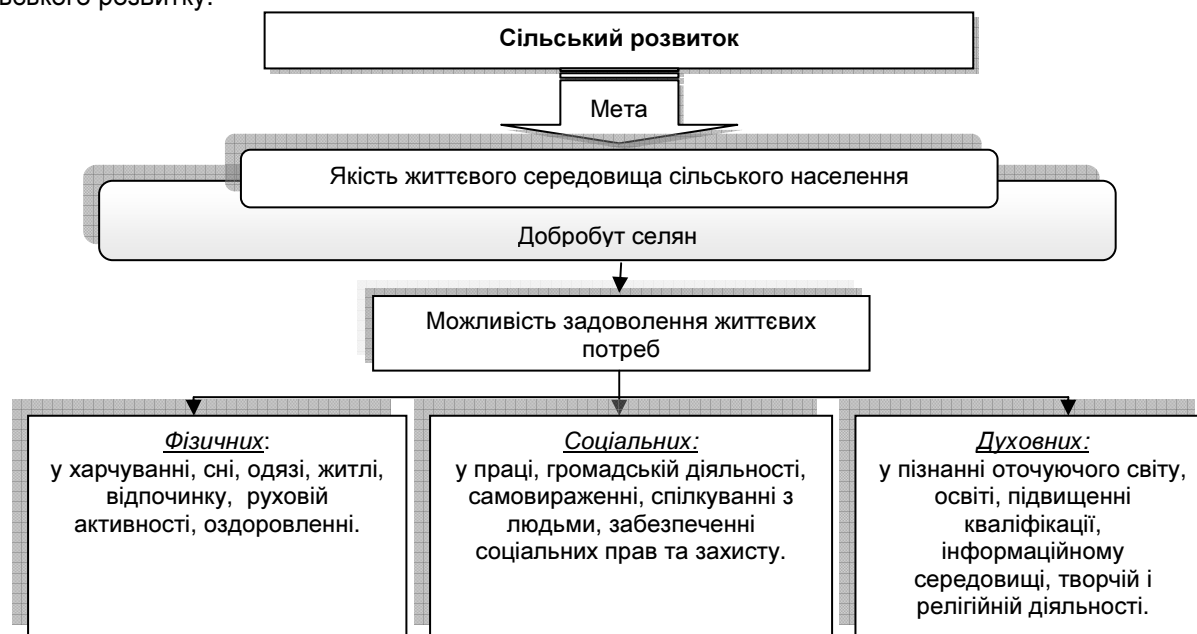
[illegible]ського розвитку.

Сільський розвиток

Мета

Якість життєвого середовища сільського населення

Добробут селян

Можливість задоволення життєвих потреб

*Фізичних*:
у харчуванні, сні, одязі, житлі, відпочинку, руховій активності, оздоровленні.

*Соціальних:*
у праці, громадській діяльності, самовираженні, спілкуванні з людьми, забезпеченні соціальних прав та захисту.

*Духовних:*
у пізнанні оточуючого світу, освіті, підвищенні кваліфікації, інформаційному середовищі, творчій і релігійній діяльності.